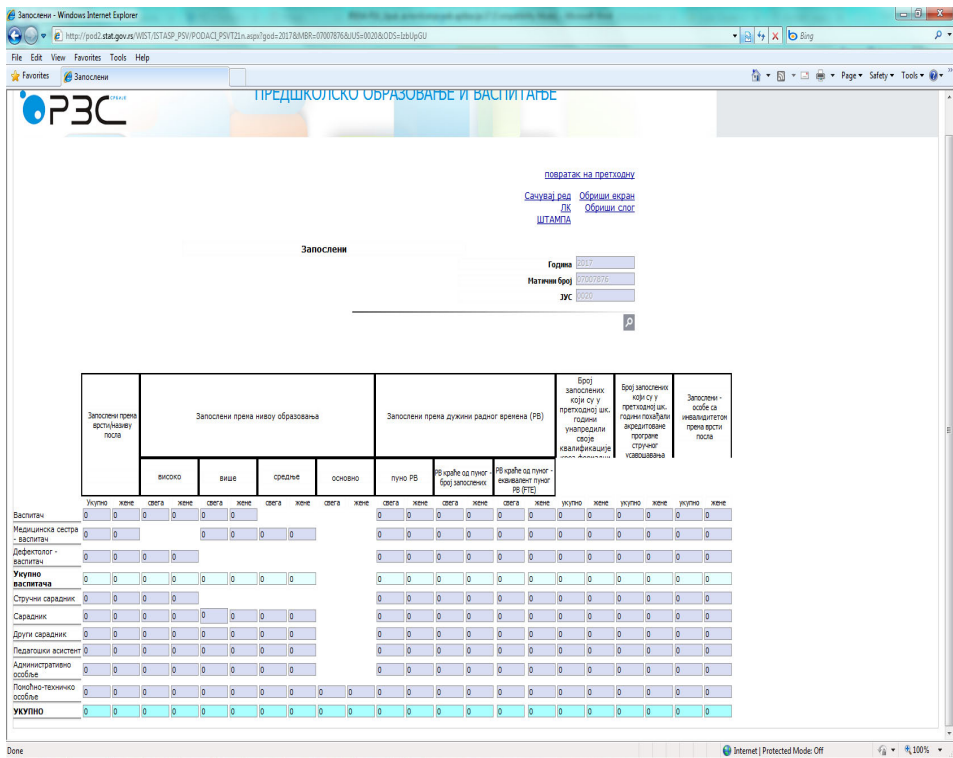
Запослени - Windows Internet Explorer
http://pod2.stat.gov.rs/WIST/ISTASP_PSV/PODACI_PSVT21n.aspx?god=2017&MBR=07007876&JUS=0020&ODS=IzbUpGU
Bing
File Edit View Favorites Tools Help
Favorites
Запослени
Page ▾ Safety ▾ Tools ▾

РЗС СРБИЈЕ
ПРЕДШКОЛСКО ОБРАЗОВАЊЕ И ВАСПИТАЊЕ

повратак на претходну

Сачувај ред Обриши екран
ЛК Обриши слог
ШТАМПА

Запослени

Година 2017
Матични број 07007876
ЈУС 0020

| Запослени према врсти/називу посла | Запослени према нивоу образовања | | | | Запослени према дужини радног времена (РВ) | | | Број запослених који су у претходној шк. години унапредили своје квалификације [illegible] | Број запослених који су у претходној шк. години похађали акредитоване програме стручног усавршавања | Запослени - особе са инвалидитетом према врсти посла |
|---|---|---|---|---|---|---|---|---|---|---|
| | високо | више | средње | основно | пуно РВ | РВ краће од пуног - број запослених | РВ краће од пуног - еквивалент пуног РВ (FTE) | | | |

| | Укупно | жене | свега | жене | свега | жене | свега | жене | свега | жене | свега | жене | свега | жене | свега | жене | укупно | жене | укупно | жене | укупно | жене |
|---|---|---|---|---|---|---|---|---|---|---|---|---|---|---|---|---|---|---|---|---|---|---|
| Васпитач | 0 | 0 | 0 | 0 | 0 | 0 | | | | | 0 | 0 | 0 | 0 | 0 | 0 | 0 | 0 | 0 | 0 | 0 | 0 |
| Медицинска сестра - васпитач | 0 | 0 | | | 0 | 0 | 0 | 0 | | | 0 | 0 | 0 | 0 | 0 | 0 | 0 | 0 | 0 | 0 | 0 | 0 |
| Дефектолог - васпитач | 0 | 0 | 0 | 0 | | | | | | | 0 | 0 | 0 | 0 | 0 | 0 | 0 | 0 | 0 | 0 | 0 | 0 |
| Укупно васпитача | 0 | 0 | 0 | 0 | 0 | 0 | 0 | 0 | | | 0 | 0 | 0 | 0 | 0 | 0 | 0 | 0 | 0 | 0 | 0 | 0 |
| Стручни сарадник | 0 | 0 | 0 | 0 | | | | | | | 0 | 0 | 0 | 0 | 0 | 0 | 0 | 0 | 0 | 0 | 0 | 0 |
| Сарадник | 0 | 0 | 0 | 0 | 0 | 0 | 0 | 0 | | | 0 | 0 | 0 | 0 | 0 | 0 | 0 | 0 | 0 | 0 | 0 | 0 |
| Други сарадник | 0 | 0 | 0 | 0 | 0 | 0 | 0 | 0 | | | 0 | 0 | 0 | 0 | 0 | 0 | 0 | 0 | 0 | 0 | 0 | 0 |
| Педагошки асистент | 0 | 0 | 0 | 0 | 0 | 0 | 0 | 0 | | | 0 | 0 | 0 | 0 | 0 | 0 | 0 | 0 | 0 | 0 | 0 | 0 |
| Административно особље | 0 | 0 | 0 | 0 | 0 | 0 | 0 | 0 | | | 0 | 0 | 0 | 0 | 0 | 0 | 0 | 0 | 0 | 0 | 0 | 0 |
| Помоћно-техничко особље | 0 | 0 | 0 | 0 | 0 | 0 | 0 | 0 | 0 | 0 | 0 | 0 | 0 | 0 | 0 | 0 | 0 | 0 | 0 | 0 | 0 | 0 |
| УКУПНО | 0 | 0 | 0 | 0 | 0 | 0 | 0 | 0 | 0 | 0 | 0 | 0 | 0 | 0 | 0 | 0 | 0 | 0 | 0 | 0 | 0 | 0 |

Done
Internet | Protected Mode: Off
100%